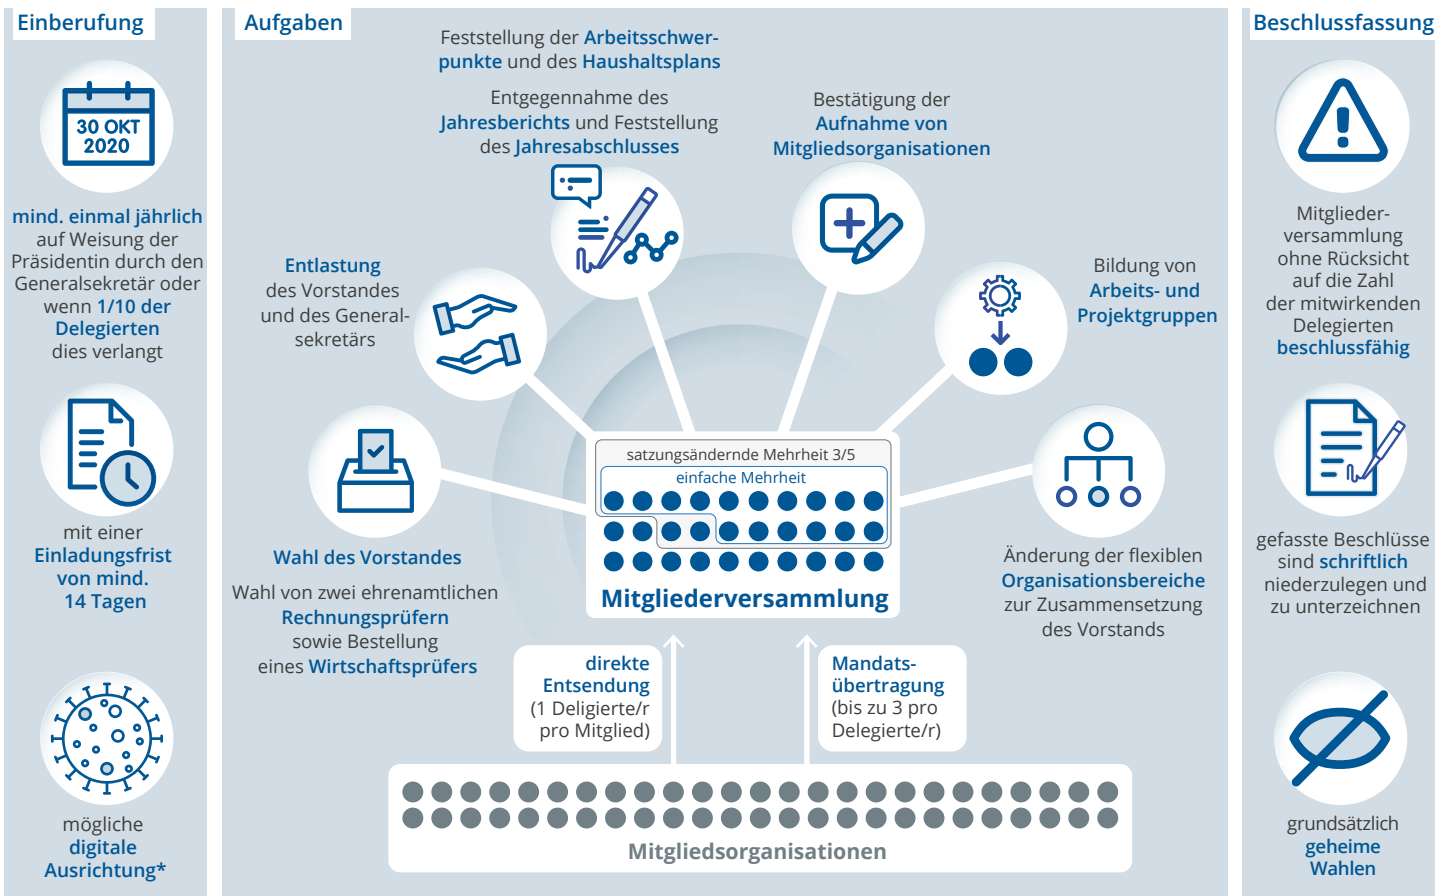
Einberufung

30 OKT 2020

mind. einmal jährlich auf Weisung der Präsidentin durch den Generalsekretär oder wenn 1/10 der Delegierten dies verlangt

mit einer Einladungsfrist von mind. 14 Tagen

mögliche digitale Ausrichtung*

Aufgaben

Feststellung der Arbeitsschwerpunkte und des Haushaltsplans

Entgegennahme des Jahresberichts und Feststellung des Jahresabschlusses

Bestätigung der Aufnahme von Mitgliedsorganisationen

Entlastung des Vorstandes und des Generalsekretärs

Bildung von Arbeits- und Projektgruppen

Wahl des Vorstandes

Wahl von zwei ehrenamtlichen Rechnungsprüfern sowie Bestellung eines Wirtschaftsprüfers

satzungsändernde Mehrheit 3/5

einfache Mehrheit

Mitgliederversammlung

Änderung der flexiblen Organisationsbereiche zur Zusammensetzung des Vorstands

direkte Entsendung (1 Deligierte/r pro Mitglied)

Mandatsübertragung (bis zu 3 pro Delegierte/r)

Mitgliedsorganisationen

Beschlussfassung

Mitgliederversammlung ohne Rücksicht auf die Zahl der mitwirkenden Delegierten beschlussfähig

gefasste Beschlüsse sind schriftlich niederzulegen und zu unterzeichnen

grundsätzlich geheime Wahlen